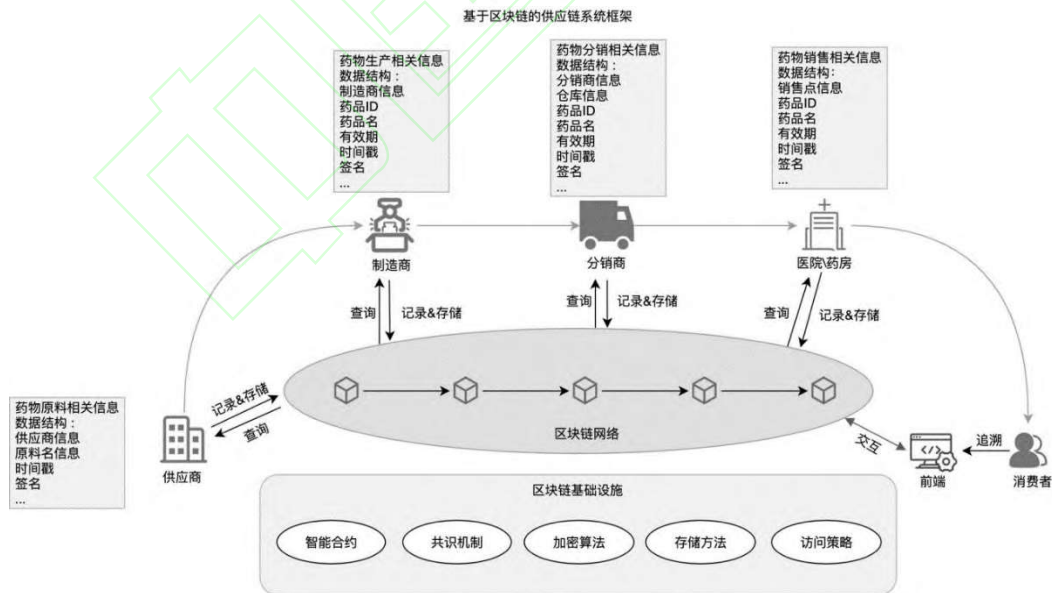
基于区块链的供应链系统框架

药物生产相关信息
数据结构：
制造商信息
药品ID
药品名
有效期
时间戳
签名
...

药物分销相关信息
数据结构：
分销商信息
仓库信息
药品ID
药品名
有效期
时间戳
签名
...

药物销售相关信息
数据结构：
销售点信息
药品ID
药品名
有效期
时间戳
签名
...

制造商

分销商

医院\药房

查询
记录&存储

查询
记录&存储

查询
记录&存储

药物原料相关信息
数据结构：
供应商信息
原料名信息
时间戳
签名
...

记录&存储
查询

供应商

区块链网络

交互

追溯

前端

消费者

区块链基础设施

智能合约

共识机制

加密算法

存储方法

访问策略